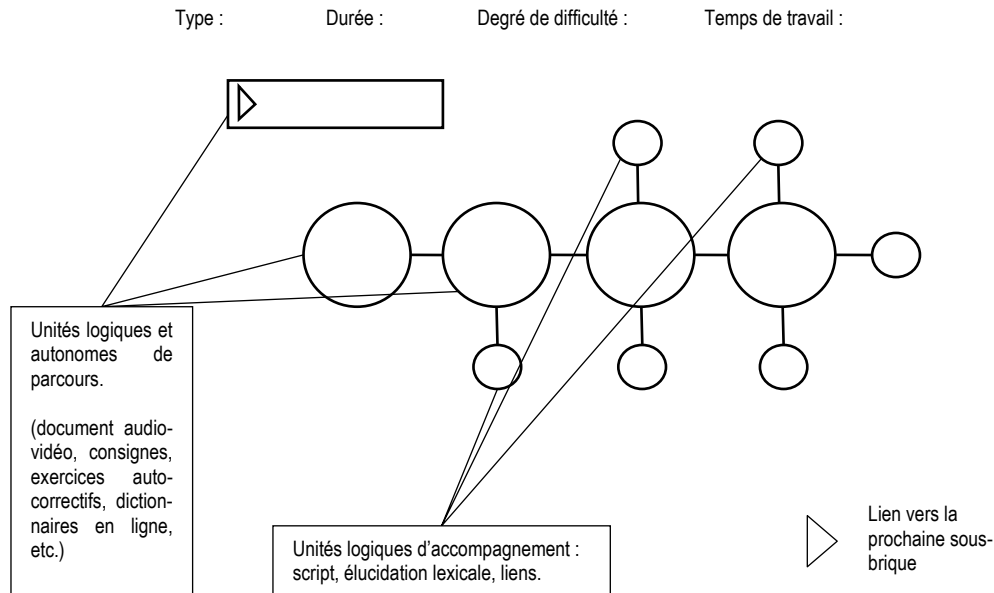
Type : Durée : Degré de difficulté : Temps de travail :

Unités logiques et autonomes de parcours.

(document audio-vidéo, consignes, exercices auto-correctifs, dictionnaires en ligne, etc.)

Unités logiques d'accompagnement : script, élucidation lexicale, liens.

Lien vers la prochaine sous-brique